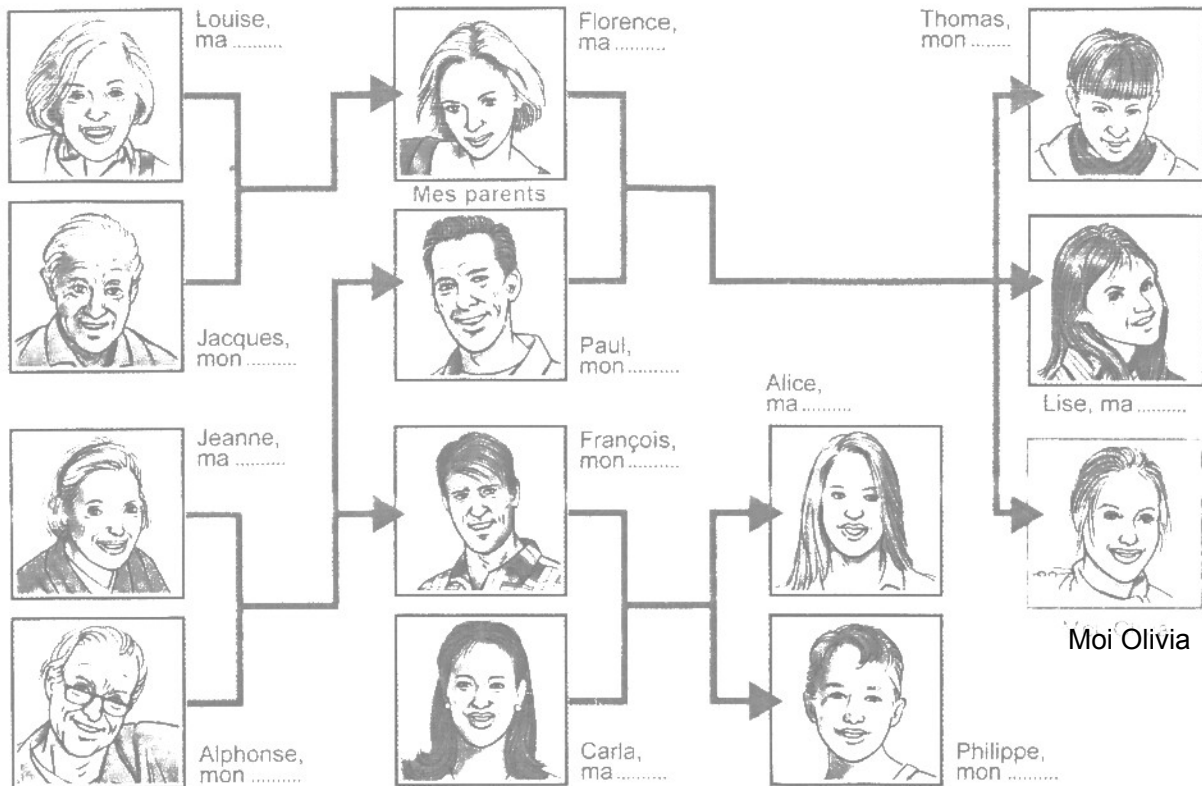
Louise, ma .........

Jacques, mon .........

Jeanne, ma .........

Alphonse, mon .........

Florence, ma .........

Mes parents

Paul, mon .........

François, mon .........

Carla, ma .........

Alice, ma .........

Philippe, mon .........

Thomas, mon .........

Lise, ma .........

Moi Olivia